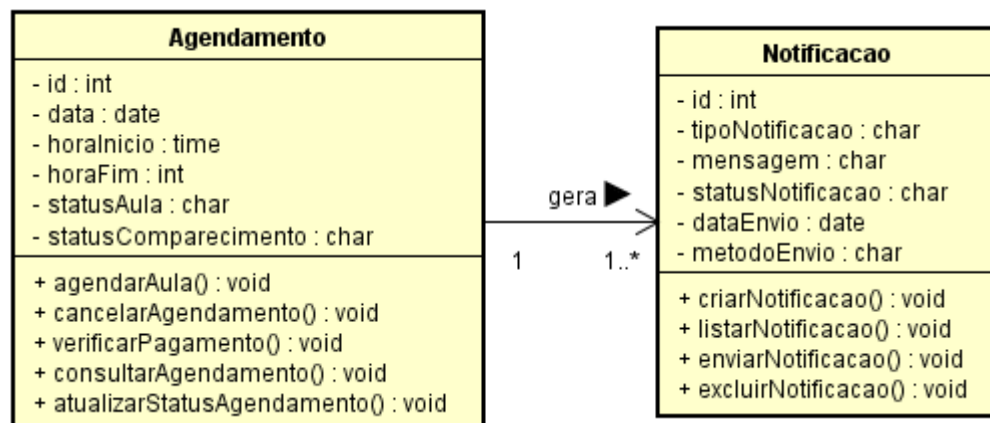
Agendamento

- id : int
- data : date
- horaInicio : time
- horaFim : int
- statusAula : char
- statusComparecimento : char

+ agendarAula() : void
+ cancelarAgendamento() : void
+ verificarPagamento() : void
+ consultarAgendamento() : void
+ atualizarStatusAgendamento() : void

gera ▶

1

1..*

Notificacao

- id : int
- tipoNotificacao : char
- mensagem : char
- statusNotificacao : char
- dataEnvio : date
- metodoEnvio : char

+ criarNotificacao() : void
+ listarNotificacao() : void
+ enviarNotificacao() : void
+ excluirNotificacao() : void